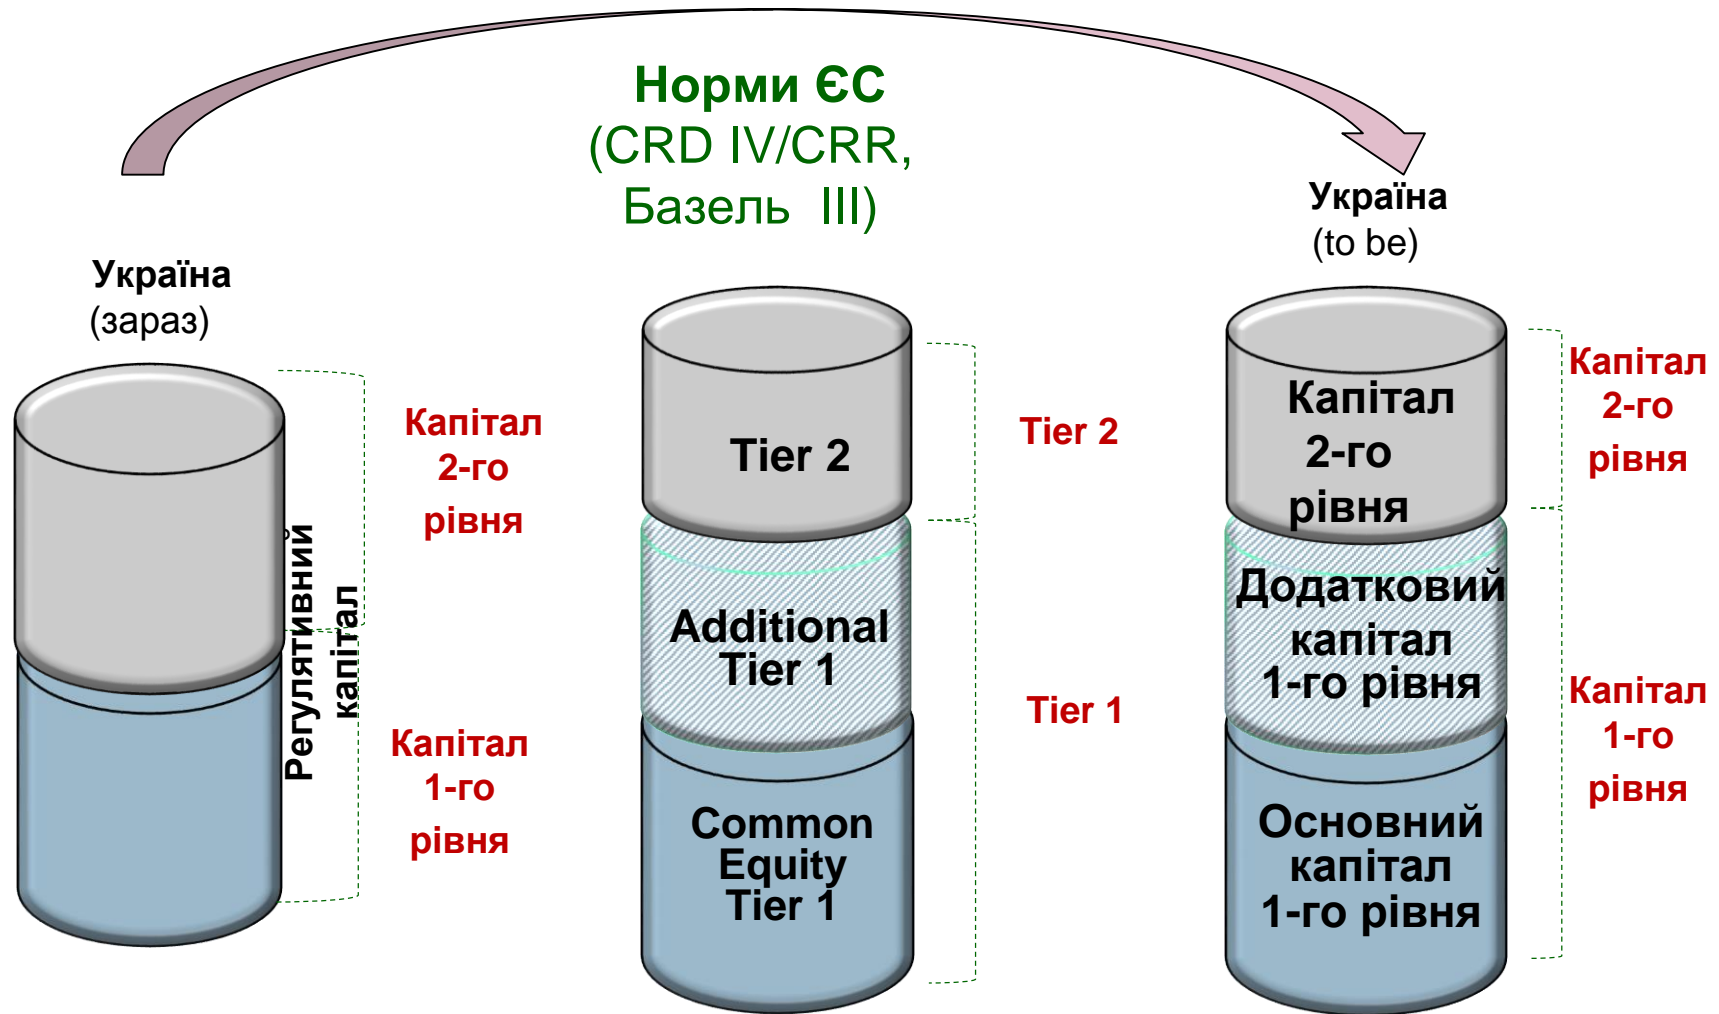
Норми ЄС
(CRD IV/CRR,
Базель III)

Україна
(зараз)

Регулятивний капітал

Капітал
2-го
рівня

Капітал
1-го
рівня

Tier 2

Additional
Tier 1

Common
Equity
Tier 1

Tier 2

Tier 1

Україна
(to be)

Капітал
2-го
рівня

Додатковий
капітал
1-го рівня

Основний
капітал
1-го рівня

Капітал
2-го
рівня

Капітал
1-го
рівня